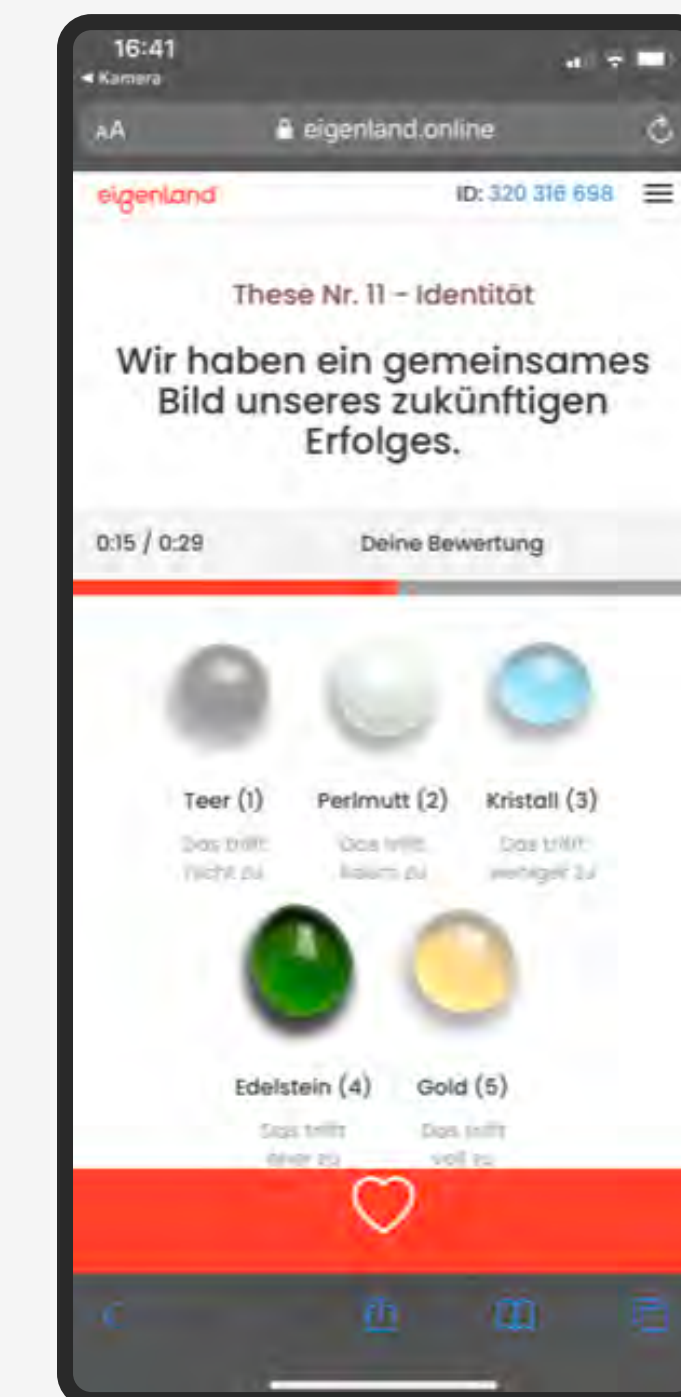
16:41
◂ Kamera

AA eigenland.online

eigenland ID: 320 316 698

These Nr. 11 - Identität

Wir haben ein gemeinsames Bild unseres zukünftigen Erfolges.

0:15 / 0:29 Deine Bewertung

Teer (1)
Das trifft nicht zu

Perlmutt (2)
Das trifft kaum zu

Kristall (3)
Das trifft weniger zu

Edelstein (4)
Das trifft eher zu

Gold (5)
Das trifft voll zu